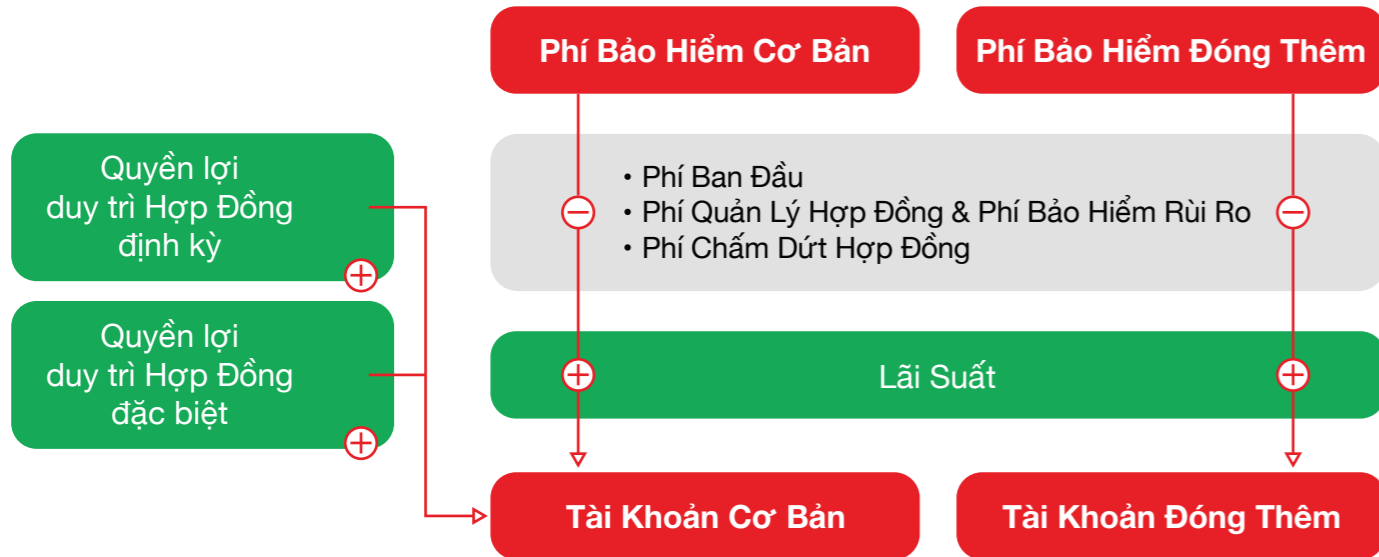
Phí Bảo Hiểm Cơ Bản

Phí Bảo Hiểm Đóng Thêm

Quyền lợi duy trì Hợp Đồng định kỳ

• Phí Ban Đầu
• Phí Quản Lý Hợp Đồng & Phí Bảo Hiểm Rủi Ro
• Phí Chấm Dứt Hợp Đồng

Quyền lợi duy trì Hợp Đồng đặc biệt

Lãi Suất

Tài Khoản Cơ Bản

Tài Khoản Đóng Thêm